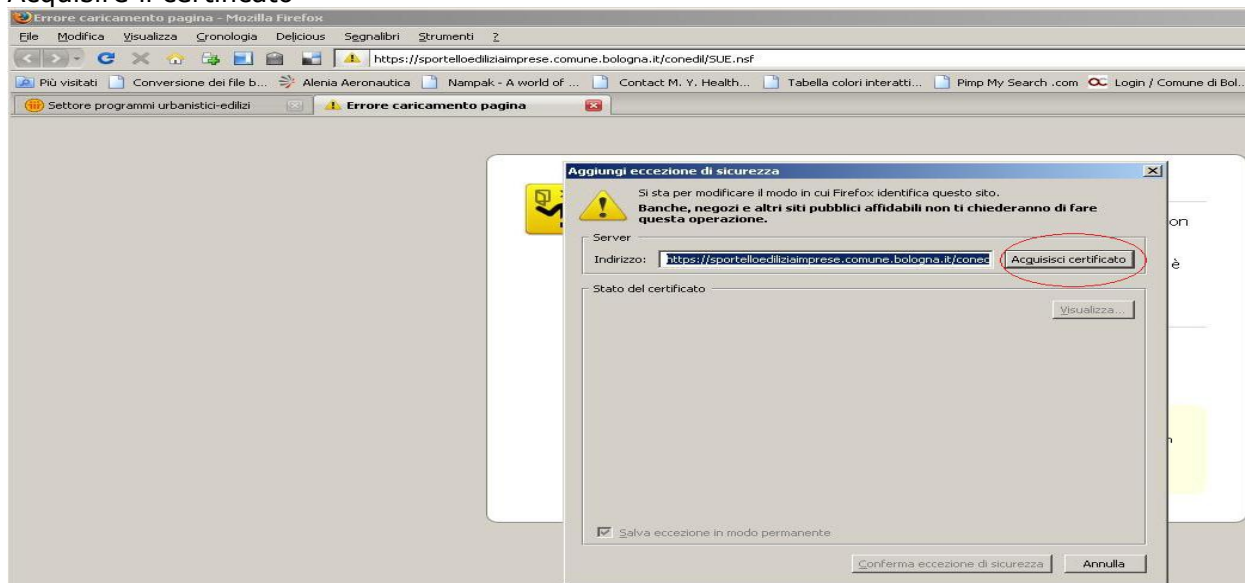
Errore caricamento pagina - Mozilla Firefox

File Modifica Visualizza Cronologia Delicious Segnalibri Strumenti ?

https://sportelloediliziaimprese.comune.bologna.it/conedil/SUE.nsf

Più visitati Conversione dei file b... Alenia Aeronautica Nampak - A world of ... Contact M. Y. Health... Tabella colori interatti... Pimp My Search .com Login / Comune di Bol...

Settore programmi urbanistici-edilizi

Errore caricamento pagina

Aggiungi eccezione di sicurezza

Si sta per modificare il modo in cui Firefox identifica questo sito.

Banche, negozi e altri siti pubblici affidabili non ti chiederanno di fare questa operazione.

Server

Indirizzo: https://sportelloediliziaimprese.comune.bologna.it/conec

Acquisisci certificato

Stato del certificato

Visualizza...

Salva eccezione in modo permanente

Conferma eccezione di sicurezza

Annulla

on

è

n